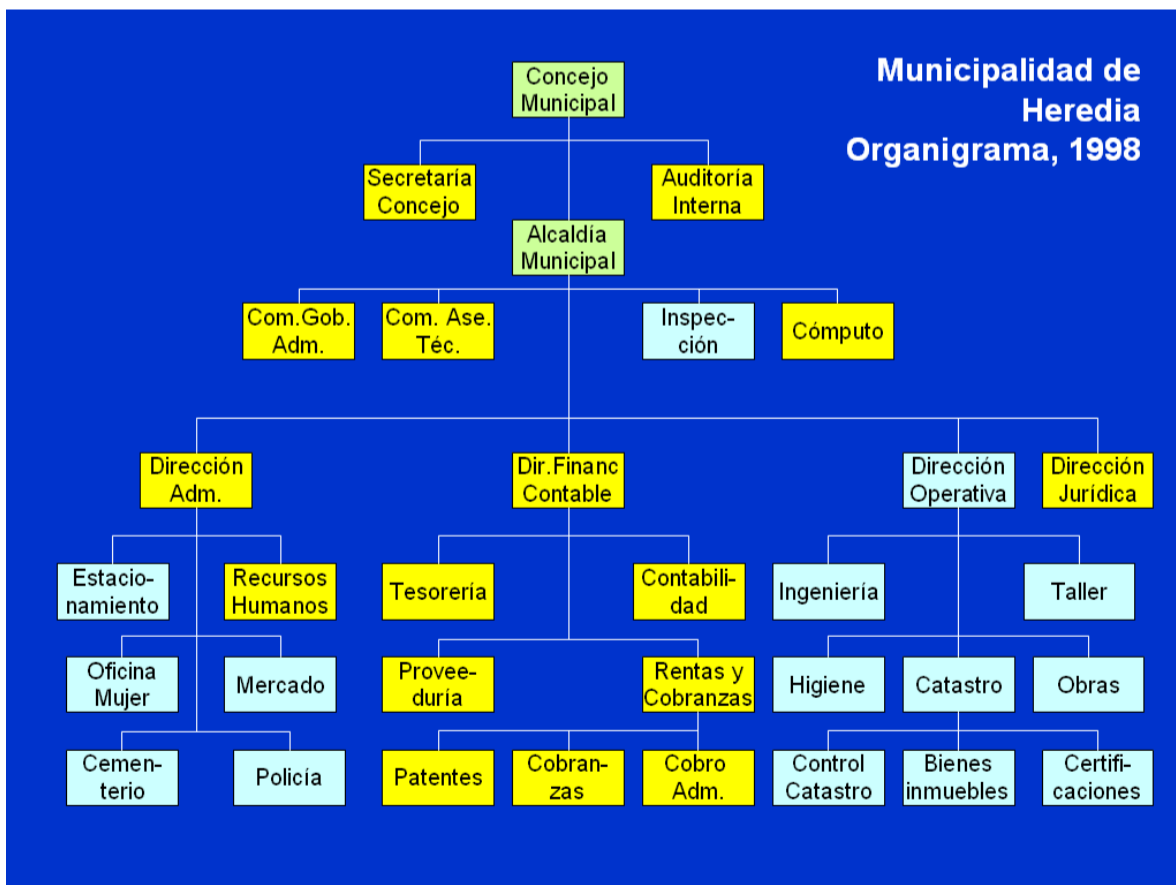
Municipalidad de Heredia Organigrama, 1998

Concejo Municipal

Secretaría Concejo

Auditoría Interna

Alcaldía Municipal

Com.Gob. Adm.

Com. Ase. Téc.

Inspección

Cómputo

Dirección Adm.

Dir.Financ Contable

Dirección Operativa

Dirección Jurídica

Estacionamiento

Recursos Humanos

Tesorería

Contabilidad

Ingeniería

Taller

Oficina Mujer

Mercado

Proveeduría

Rentas y Cobranzas

Higiene

Catastro

Obras

Cementerio

Policía

Patentes

Cobranzas

Cobro Adm.

Control Catastro

Bienes inmuebles

Certificaciones